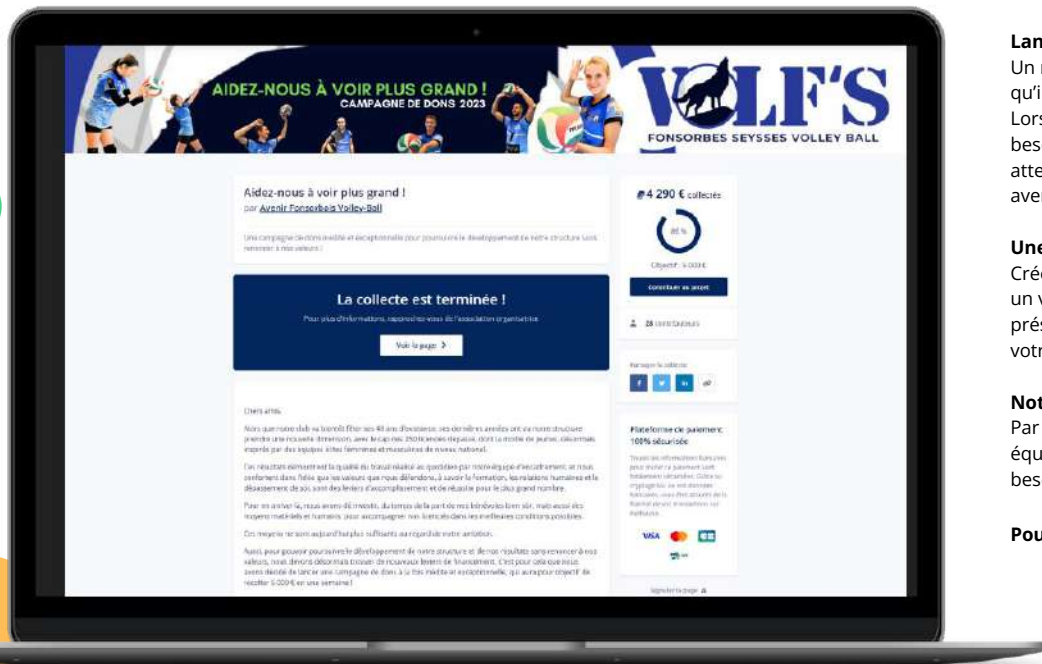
AIDEZ-NOUS À VOIR PLUS GRAND !
CAMPAGNE DE DONS 2023

VOLF'S
FONSORBES SEYSSES VOLLEY BALL

Aidez-nous à voir plus grand !
par Avenir Fonsorbais Volley-Ball

Une campagne de dons inédite et exceptionnelle pour poursuivre le développement de notre structure sans renoncer à nos valeurs !

La collecte est terminée !
Pour plus d'informations, rapprochez-vous de l'association organisatrice

Voir la page >

Chers amis,

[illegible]

4 290 € collectés
86 %
Objectif : 5 000 €
Contribuer au projet
28 contributeurs

Partager la collecte

Plateforme de paiement 100% sécurisée

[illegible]

VISA

Signaler la page

Lan
Un r
qu'i
Lors
bes
atte
aver

Une
Créé
un v
prés
votr

Not
Par
équ
bes

Pou